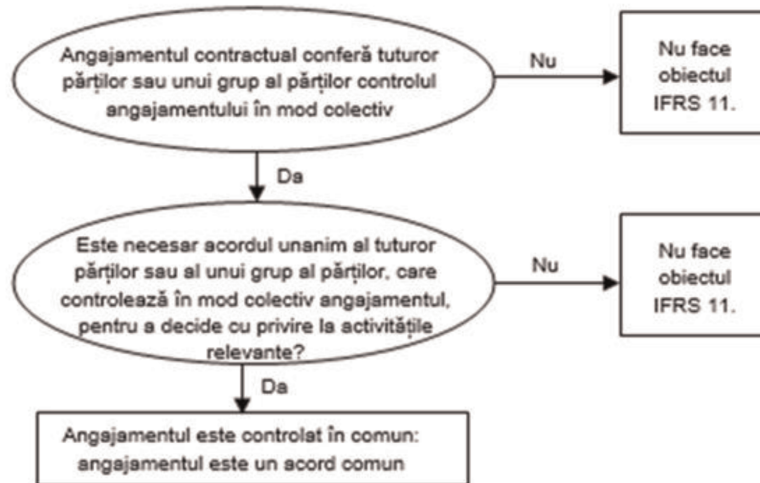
Angajamentul contractual conferă tuturor părților sau unui grup al părților controlul angajamentului în mod colectiv

Nu

Nu face obiectul IFRS 11.

Da

Este necesar acordul unanim al tuturor părților sau al unui grup al părților, care controlează în mod colectiv angajamentul, pentru a decide cu privire la activitățile relevante?

Nu

Nu face obiectul IFRS 11.

Da

Angajamentul este controlat în comun: angajamentul este un acord comun